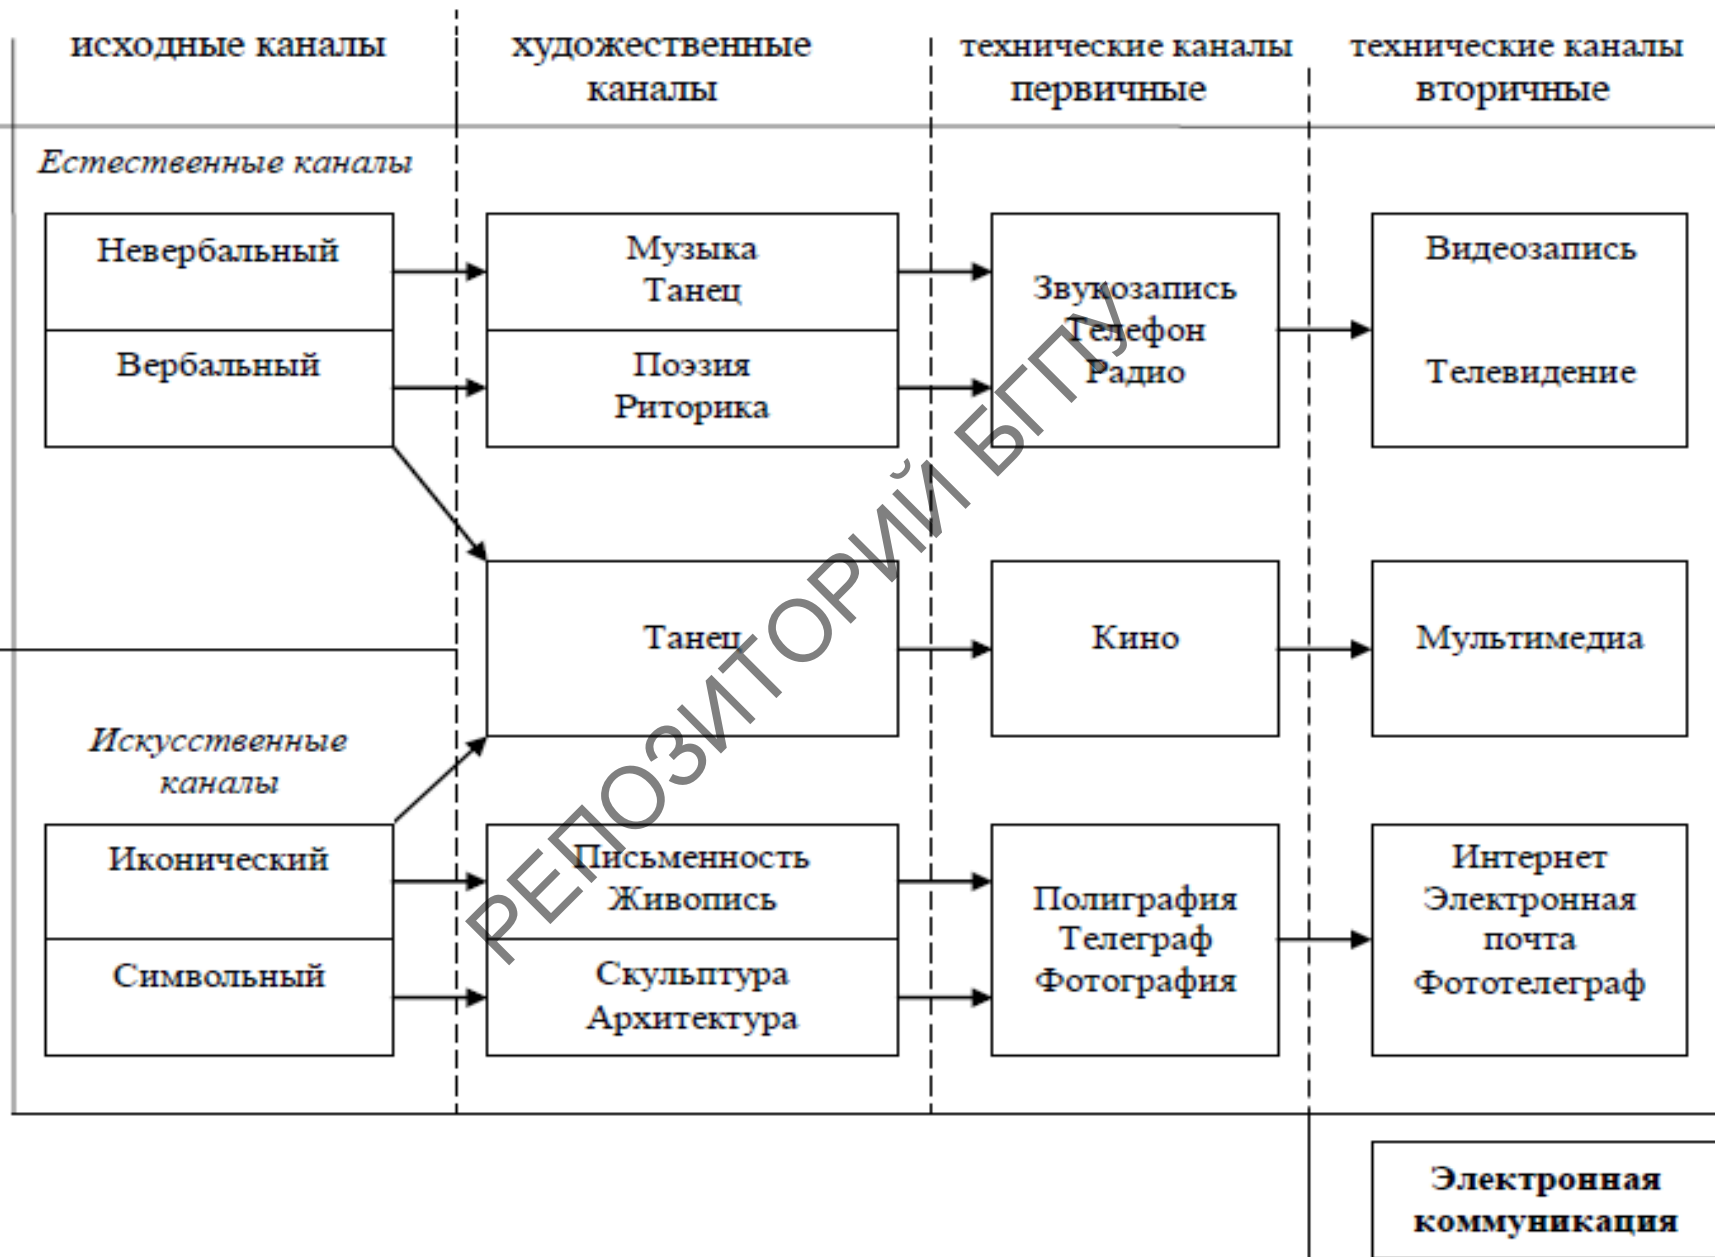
исходные каналы

художественные каналы

технические каналы первичные

технические каналы вторичные

*Естественные каналы*

Невербальный

Вербальный

Музыка
Танец

Поэзия
Риторика

Звукозапись
Телефон
Радио

Видеозапись

Телевидение

Танец

Кино

Мультимедиа

*Искусственные каналы*

Иконический

Символьный

Письменность
Живопись

Скульптура
Архитектура

Полиграфия
Телеграф
Фотография

Интернет
Электронная почта
Фототелеграф

**Электронная коммуникация**

РЕПОЗИТОРИЙ БГПУ